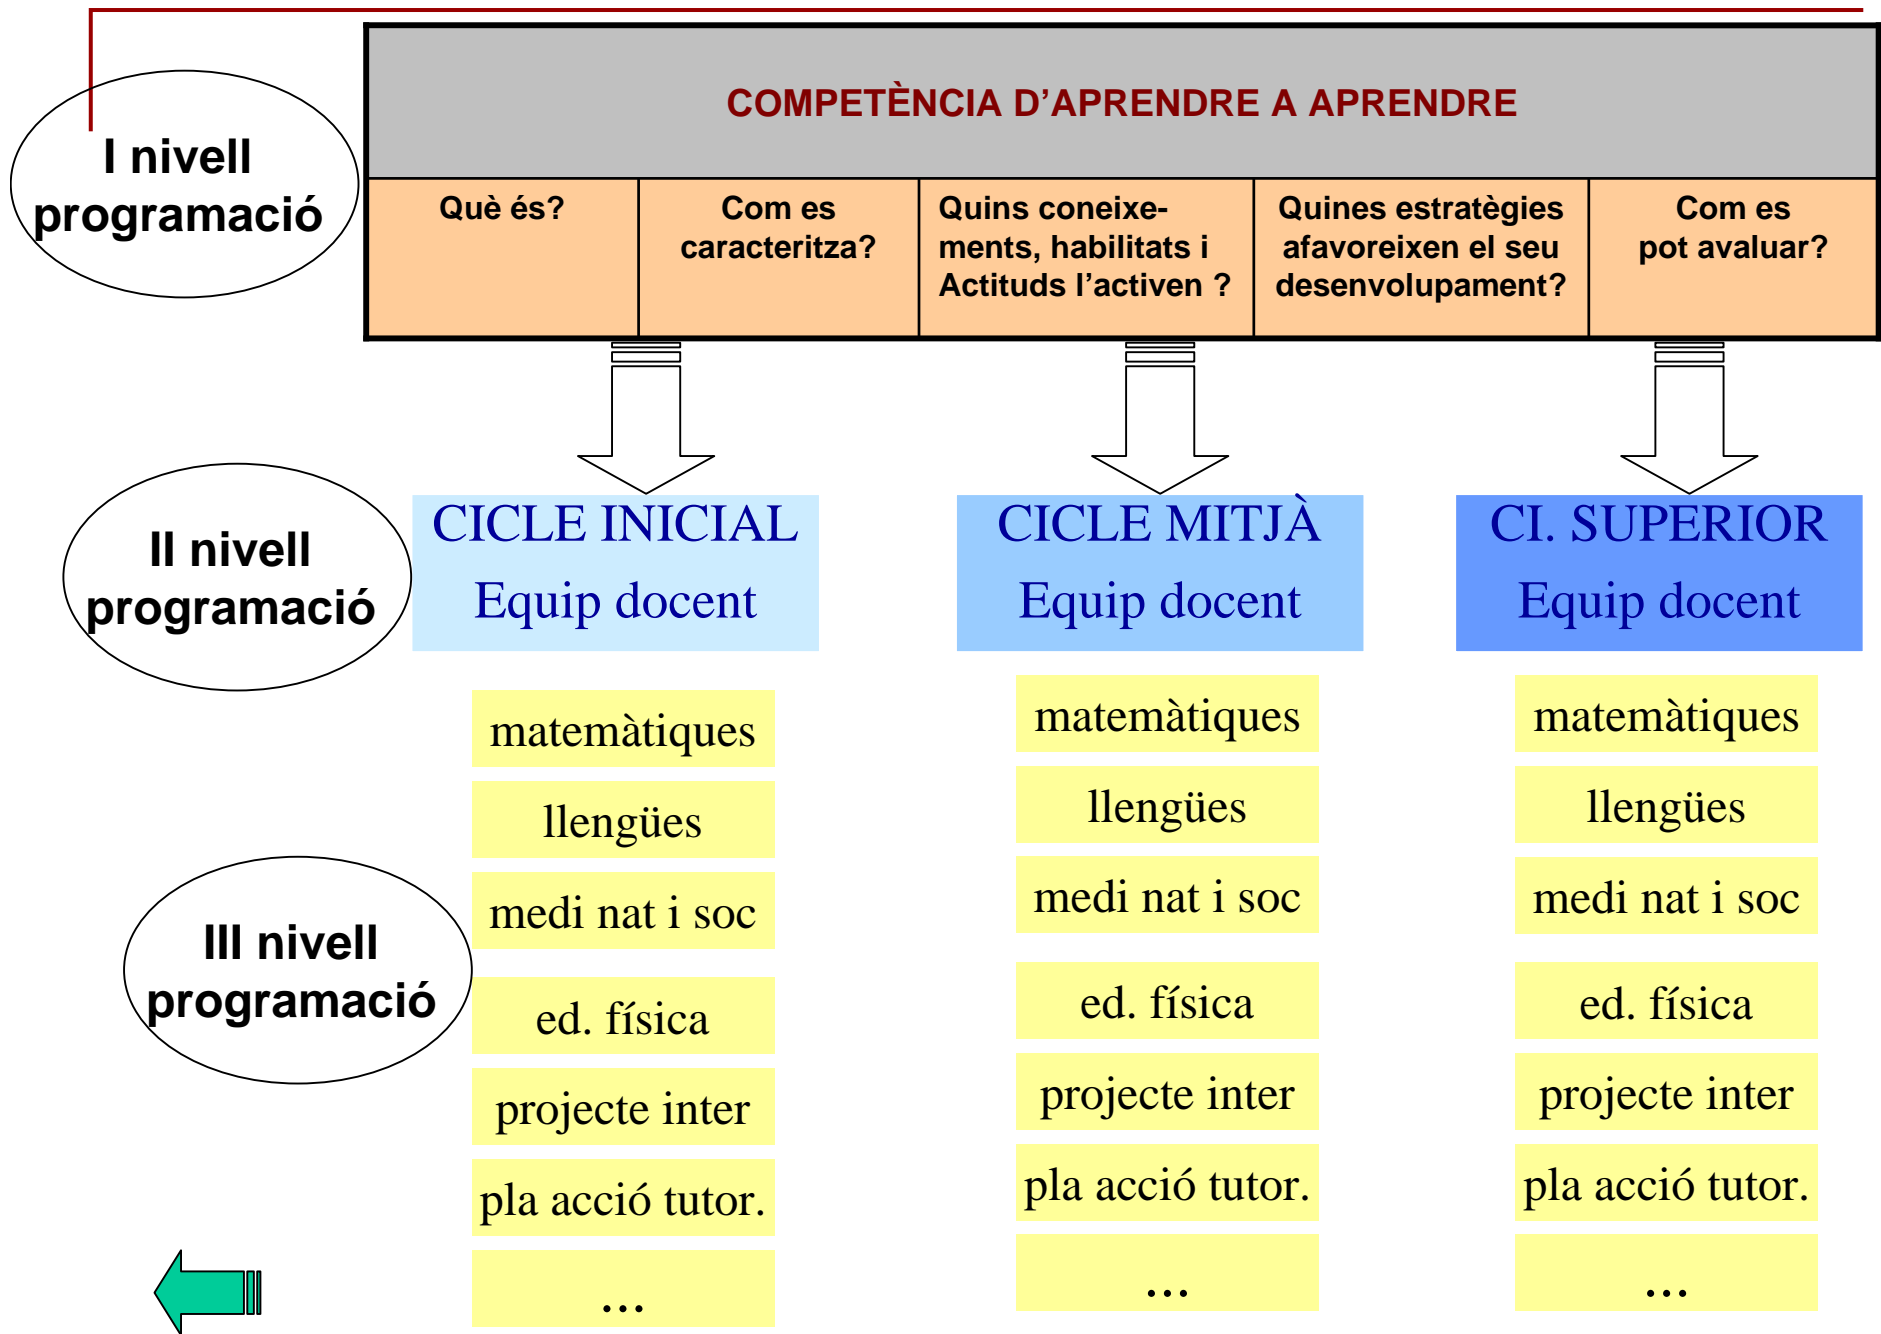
I nivell programació

COMPETÈNCIA D'APRENDRE A APRENDRE

| Què és? | Com es caracteritza? | Quins coneixements, habilitats i Actituds l'activen ? | Quines estratègies afavoreixen el seu desenvolupament? | Com es pot avaluar? |
|---|---|---|---|---|

II nivell programació

CICLE INICIAL
Equip docent

CICLE MITJÀ
Equip docent

CI. SUPERIOR
Equip docent

III nivell programació

matemàtiques
llengües
medi nat i soc
ed. física
projecte inter
pla acció tutor.
...

matemàtiques
llengües
medi nat i soc
ed. física
projecte inter
pla acció tutor.
...

matemàtiques
llengües
medi nat i soc
ed. física
projecte inter
pla acció tutor.
...